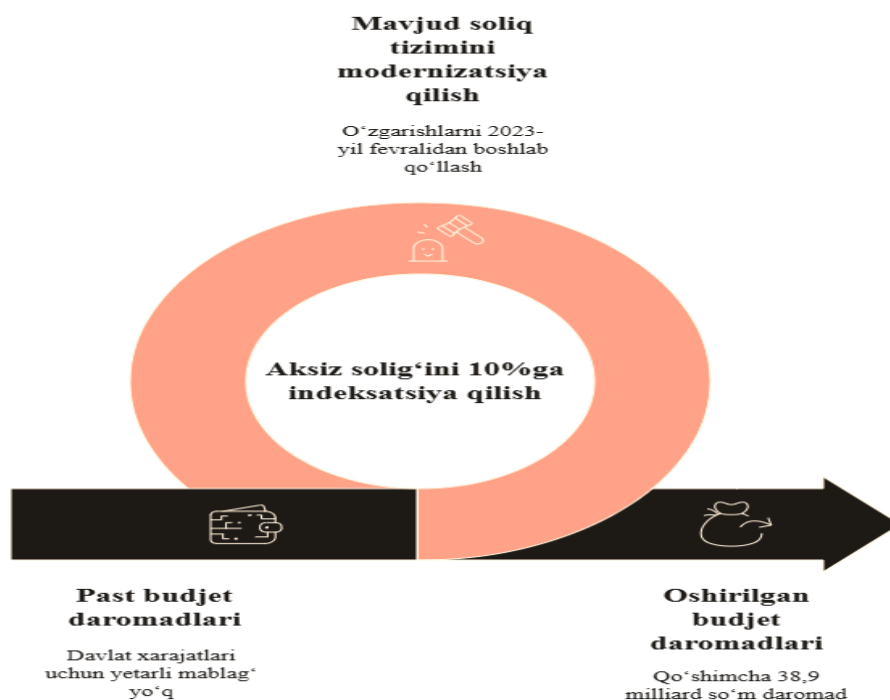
Mavjud soliq tizimini modernizatsiya qilish

O‘zgarishlarni 2023-yil fevralidan boshlab qo‘llash

Aksiz solig‘ini 10%ga indeksatsiya qilish

Past budjet daromadlari

Davlat xarajatlari uchun yetarli mablag‘ yo‘q

Oshirilgan budjet daromadlari

Qo‘shimcha 38,9 milliard so‘m daromad